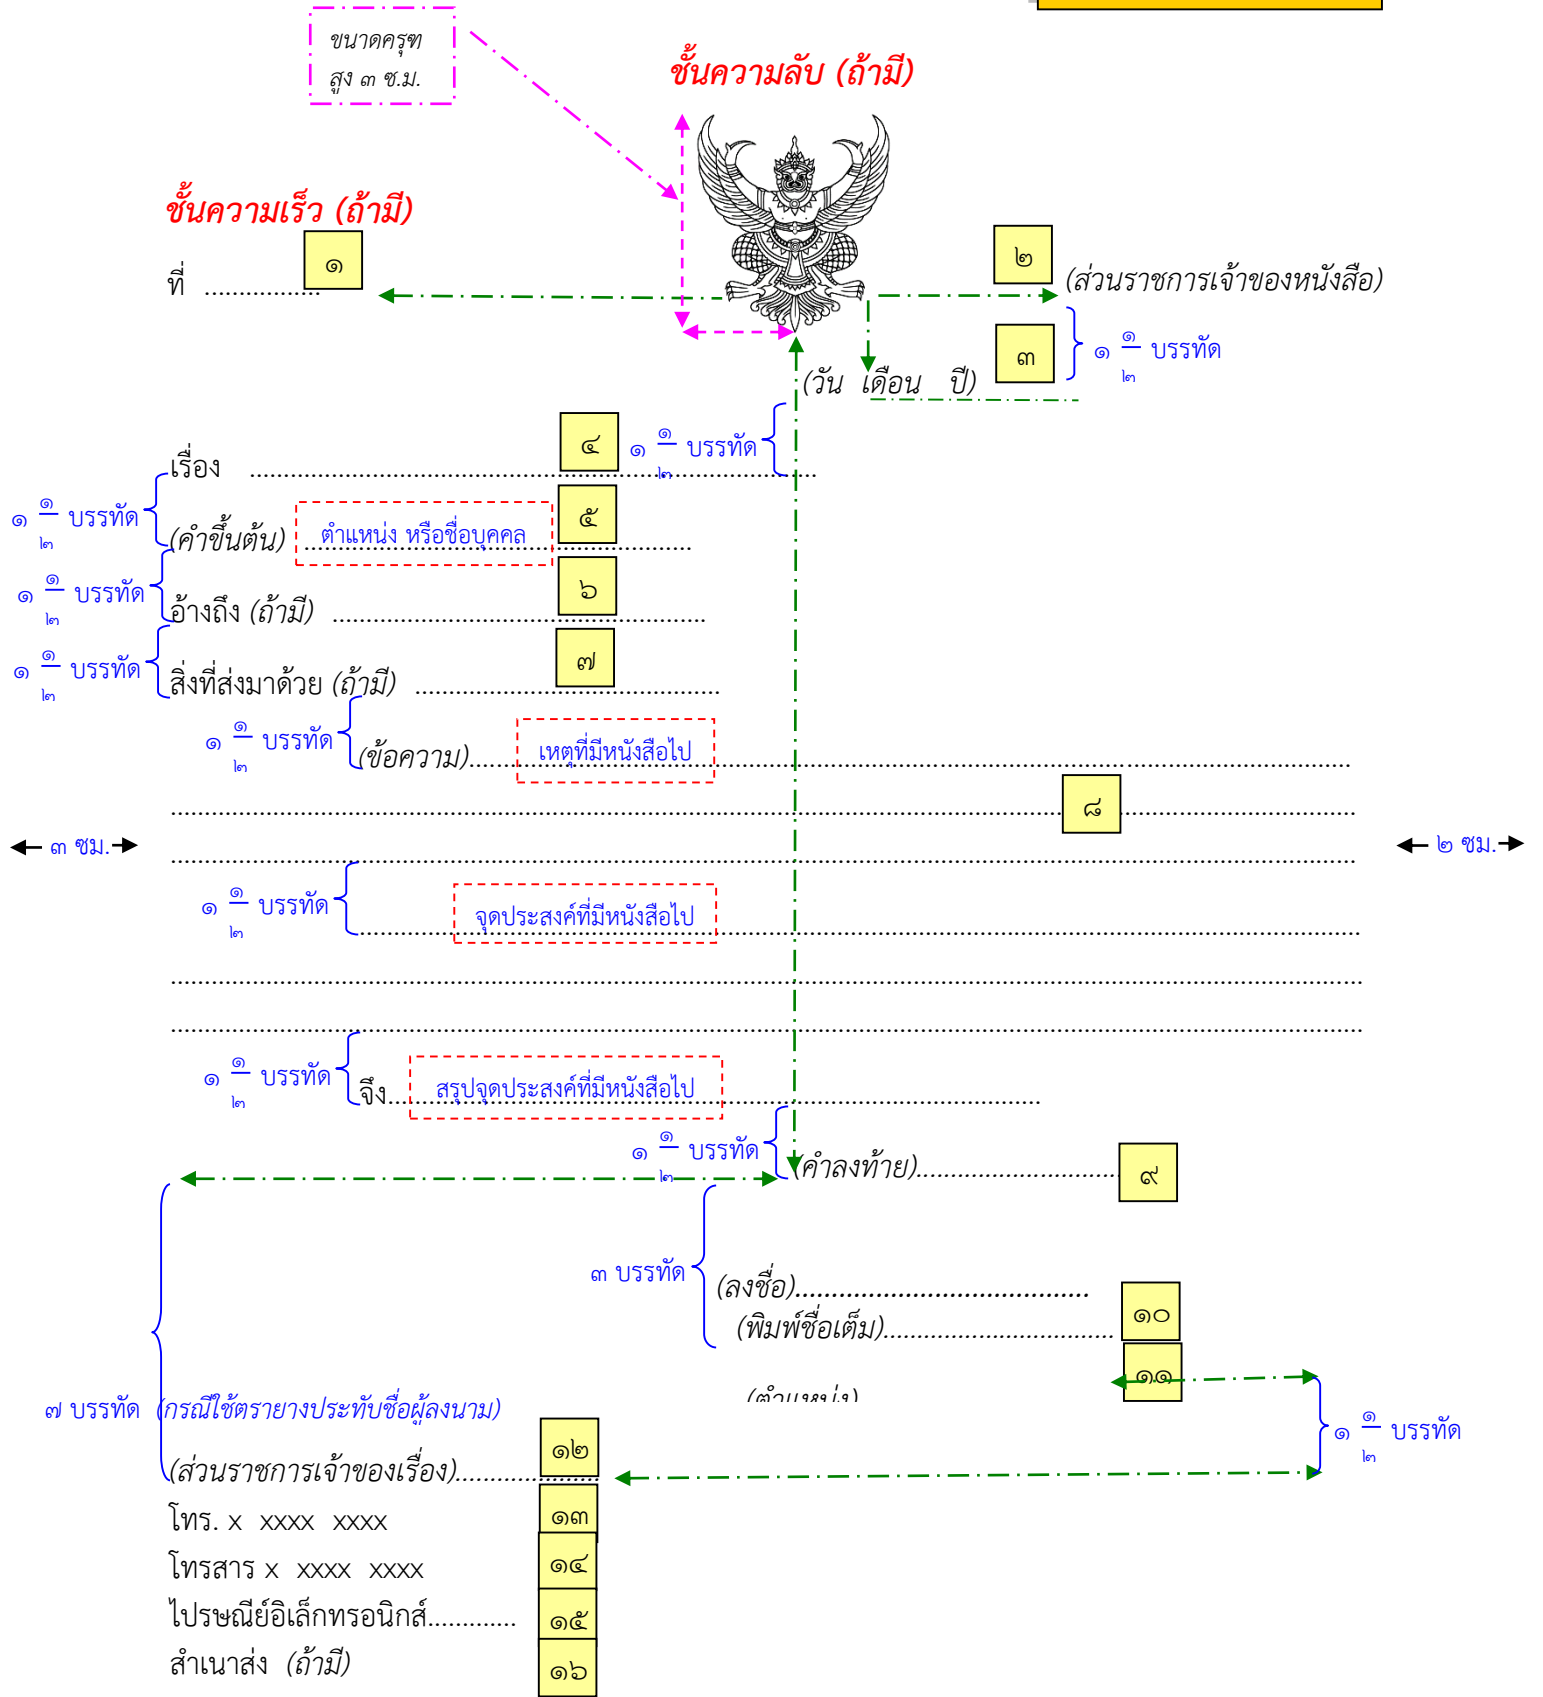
ขนาดครุฑ
สูง ๓ ซ.ม.

ชั้นความลับ (ถ้ามี)

ชั้นความเร็ว (ถ้ามี)

ที่ ................ ๑

๒ (ส่วนราชการเจ้าของหนังสือ)

๓ ๑ $\frac{๑}{๒}$ บรรทัด

(วัน เดือน ปี)

๔ ๑ $\frac{๑}{๒}$ บรรทัด

เรื่อง ....................................................................

๑ $\frac{๑}{๒}$ บรรทัด

(คำขึ้นต้น) ตำแหน่ง หรือชื่อบุคคล ๕ .............................

๑ $\frac{๑}{๒}$ บรรทัด

อ้างถึง (ถ้ามี) ........................................ ๖

๑ $\frac{๑}{๒}$ บรรทัด

สิ่งที่ส่งมาด้วย (ถ้ามี) .................................. ๗

๑ $\frac{๑}{๒}$ บรรทัด

(ข้อความ)...... เหตุที่มีหนังสือไป .........................................................

........................................................................................ ๘ ..........

← ๓ ซม. →

........................................................................................................ ← ๒ ซม. →

๑ $\frac{๑}{๒}$ บรรทัด

........ จุดประสงค์ที่มีหนังสือไป ...........................................................

........................................................................................................

........................................................................................................

๑ $\frac{๑}{๒}$ บรรทัด

จึง..... สรุปจุดประสงค์ที่มีหนังสือไป .............................................

๑ $\frac{๑}{๒}$ บรรทัด

(คำลงท้าย)............................ ๙

๓ บรรทัด

(ลงชื่อ)......................................
(พิมพ์ชื่อเต็ม)................................ ๑๐

๑๑

(ตำแหน่ง)

๑ $\frac{๑}{๒}$ บรรทัด

๗ บรรทัด (กรณีใช้ตรายางประทับชื่อผู้ลงนาม)

(ส่วนราชการเจ้าของเรื่อง)........... ๑๒

โทร. x xxxx xxxx ๑๓

โทรสาร x xxxx xxxx ๑๔

ไปรษณีย์อิเล็กทรอนิกส์............ ๑๕

สำเนาส่ง (ถ้ามี) ๑๖